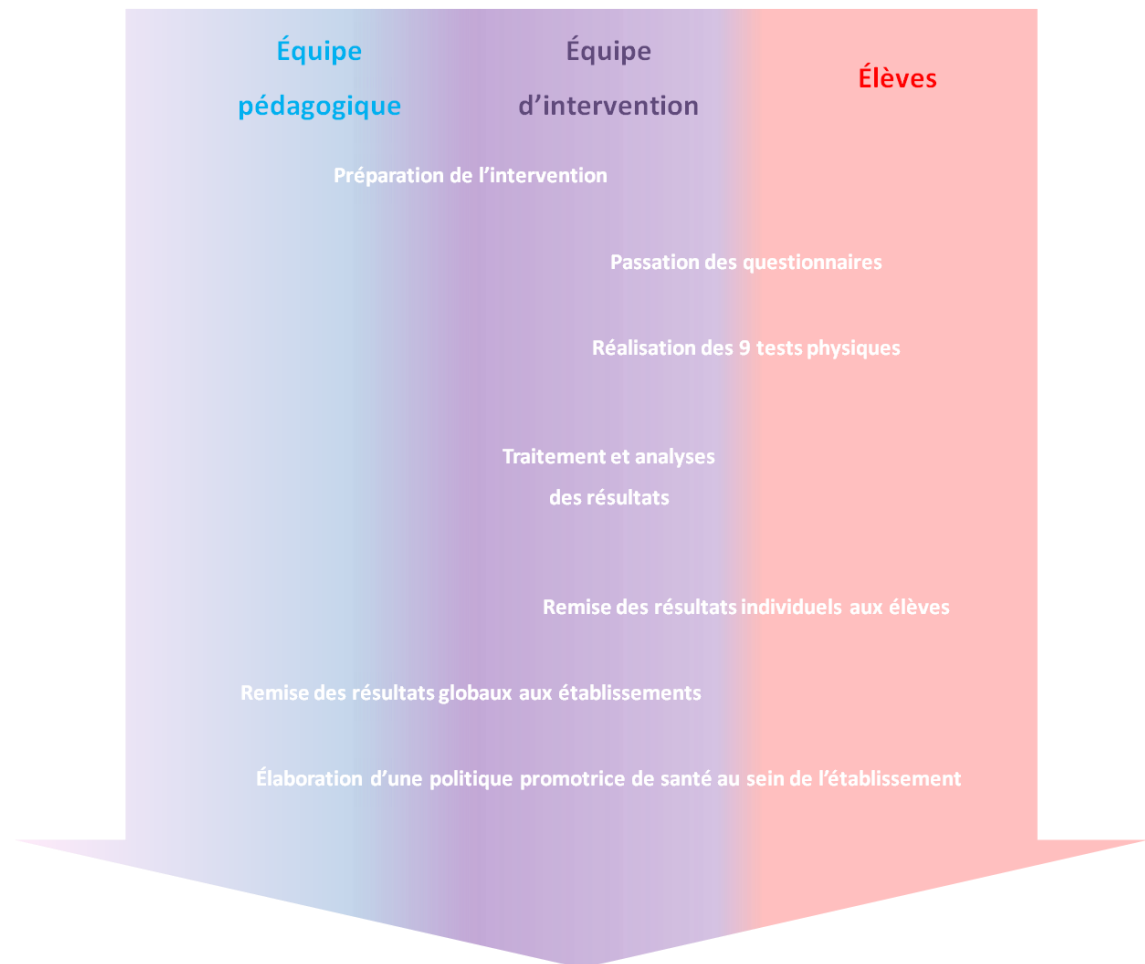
Équipe pédagogique

Équipe d'intervention

Élèves

Préparation de l'intervention

Passation des questionnaires

Réalisation des 9 tests physiques

Traitement et analyses des résultats

Remise des résultats individuels aux élèves

Remise des résultats globaux aux établissements

Élaboration d'une politique promotrice de santé au sein de l'établissement